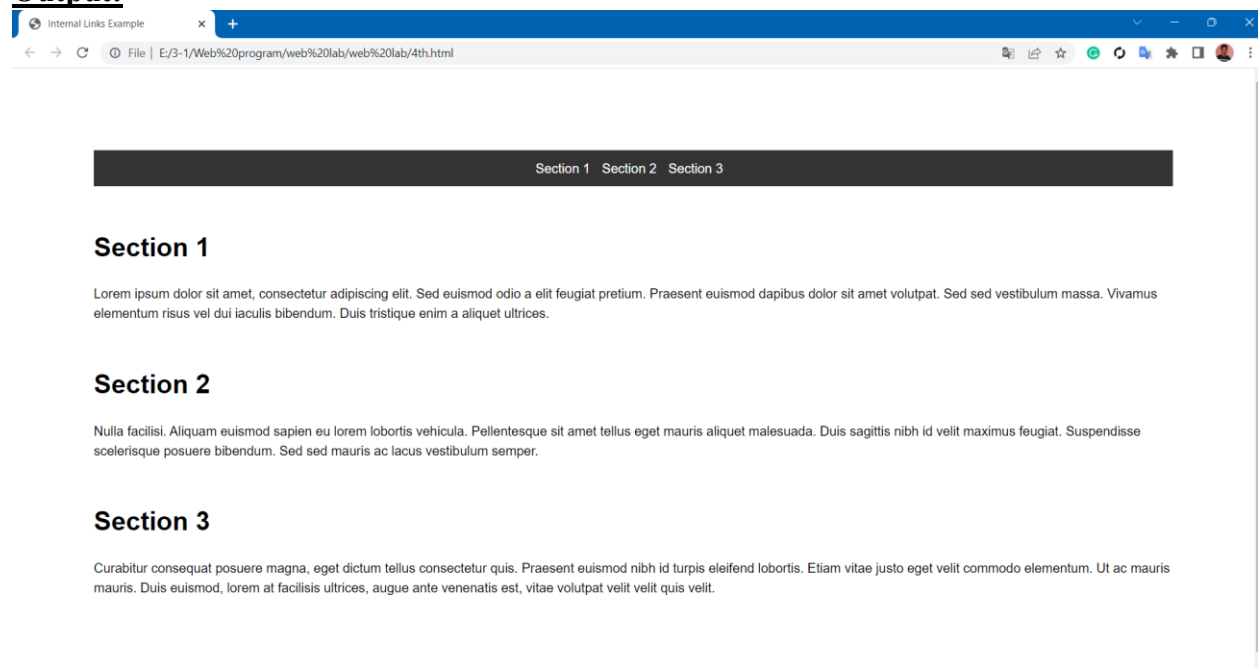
Output:

Internal Links Example

File | E:/3-1/Web%20program/web%20lab/web%20lab/4th.html

Section 1 Section 2 Section 3

Section 1

Lorem ipsum dolor sit amet, consectetur adipiscing elit. Sed euismod odio a elit feugiat pretium. Praesent euismod dapibus dolor sit amet volutpat. Sed sed vestibulum massa. Vivamus elementum risus vel dui iaculis bibendum. Duis tristique enim a aliquet ultrices.

Section 2

Nulla facilisi. Aliquam euismod sapien eu lorem lobortis vehicula. Pellentesque sit amet tellus eget mauris aliquet malesuada. Duis sagittis nibh id velit maximus feugiat. Suspendisse scelerisque posuere bibendum. Sed sed mauris ac lacus vestibulum semper.

Section 3

Curabitur consequat posuere magna, eget dictum tellus consectetur quis. Praesent euismod nibh id turpis eleifend lobortis. Etiam vitae justo eget velit commodo elementum. Ut ac mauris mauris. Duis euismod, lorem at facilisis ultrices, augue ante venenatis est, vitae volutpat velit velit quis velit.